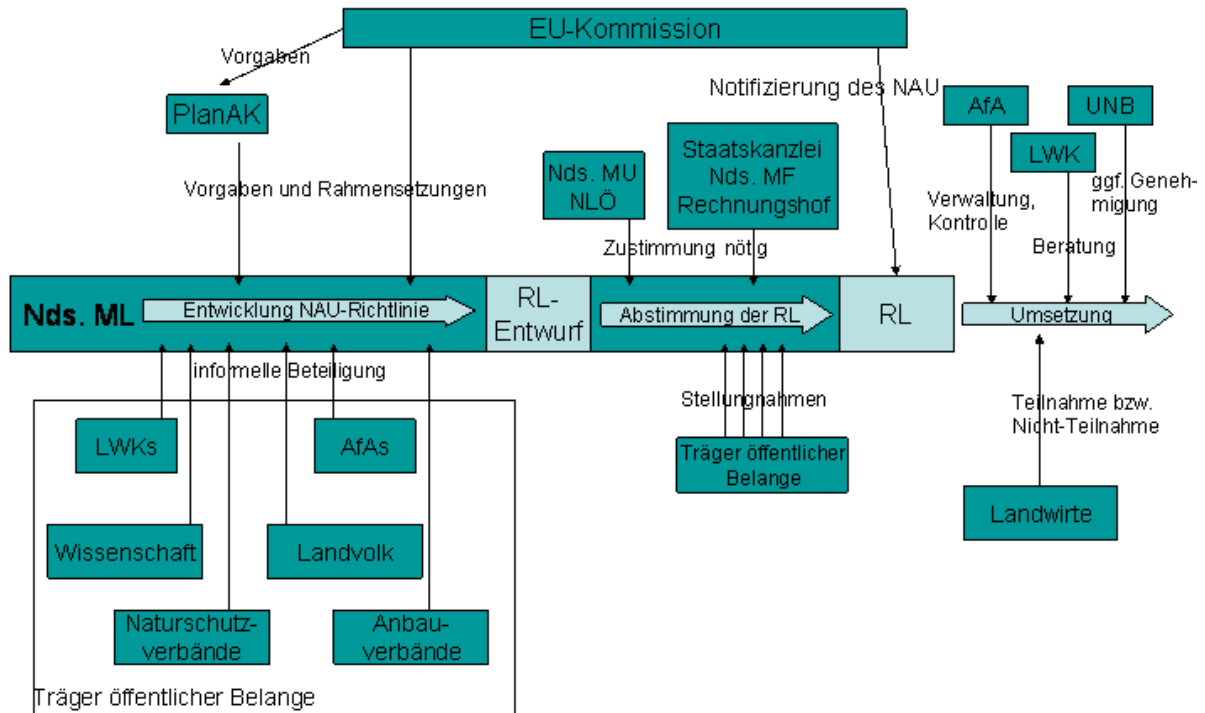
EU-Kommission

Vorgaben

PlanAK

Vorgaben und Rahmensetzungen

Notifizierung des NAU

AfA

UNB

LWK

Nds. MU
NLÖ

Staatskanzlei
Nds. MF
Rechnungshof

Verwaltung, Kontrolle

ggf. Genehmigung

Zustimmung nötig

Beratung

Nds. ML

Entwicklung NAU-Richtlinie

RL-Entwurf

Abstimmung der RL

RL

Umsetzung

informelle Beteiligung

Stellungnahmen

Teilnahme bzw. Nicht-Teilnahme

LWKs

AfAs

Träger öffentlicher Belange

Wissenschaft

Landvolk

Landwirte

Naturschutzverbände

Anbauverbände

Träger öffentlicher Belange